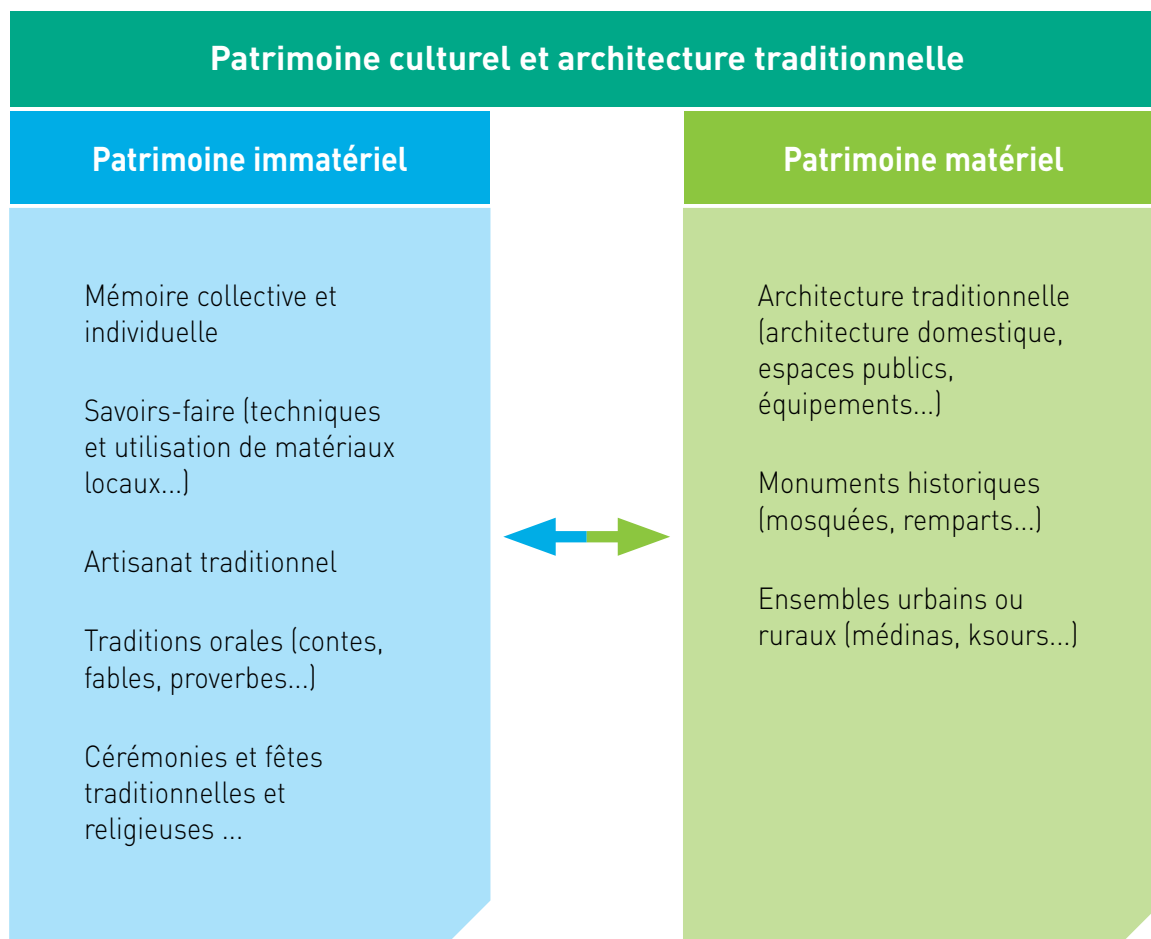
Patrimoine culturel et architecture traditionnelle

Patrimoine immatériel

Mémoire collective et individuelle

Savoirs-faire (techniques et utilisation de matériaux locaux...)

Artisanat traditionnel

Traditions orales (contes, fables, proverbes...)

Cérémonies et fêtes traditionnelles et religieuses ...

Patrimoine matériel

Architecture traditionnelle (architecture domestique, espaces publics, équipements...)

Monuments historiques (mosquées, remparts...)

Ensembles urbains ou ruraux (médinas, ksours...)